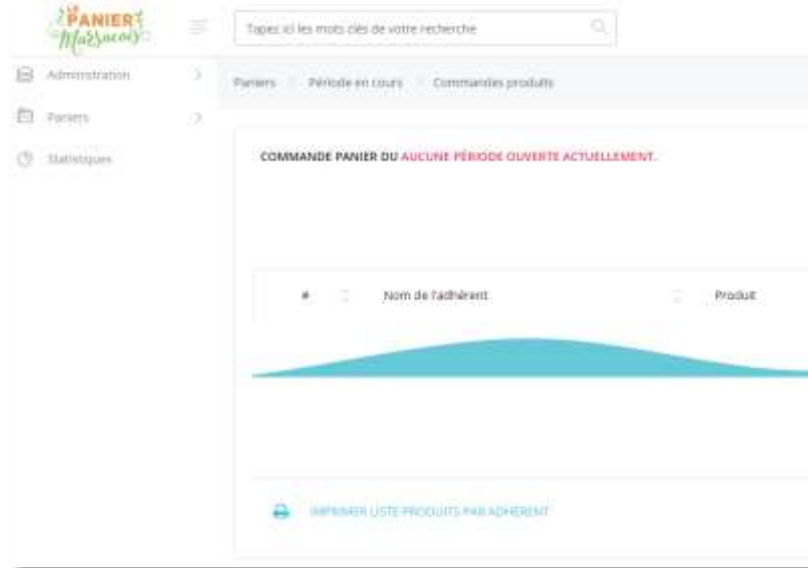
PANIER Marsacois

Tapez ici les mots clés de votre recherche

Administration

Paniers

Statistiques

Paniers Période en cours Commandes produits

COMMANDE PANIER DU AUCUNE PÉRIODE OUVERTE ACTUELLEMENT.

| # | Nom de l'adhérent | Produit |
|---|---|---|

IMPRIMER LISTE PRODUITS PAR ADHÉRENT